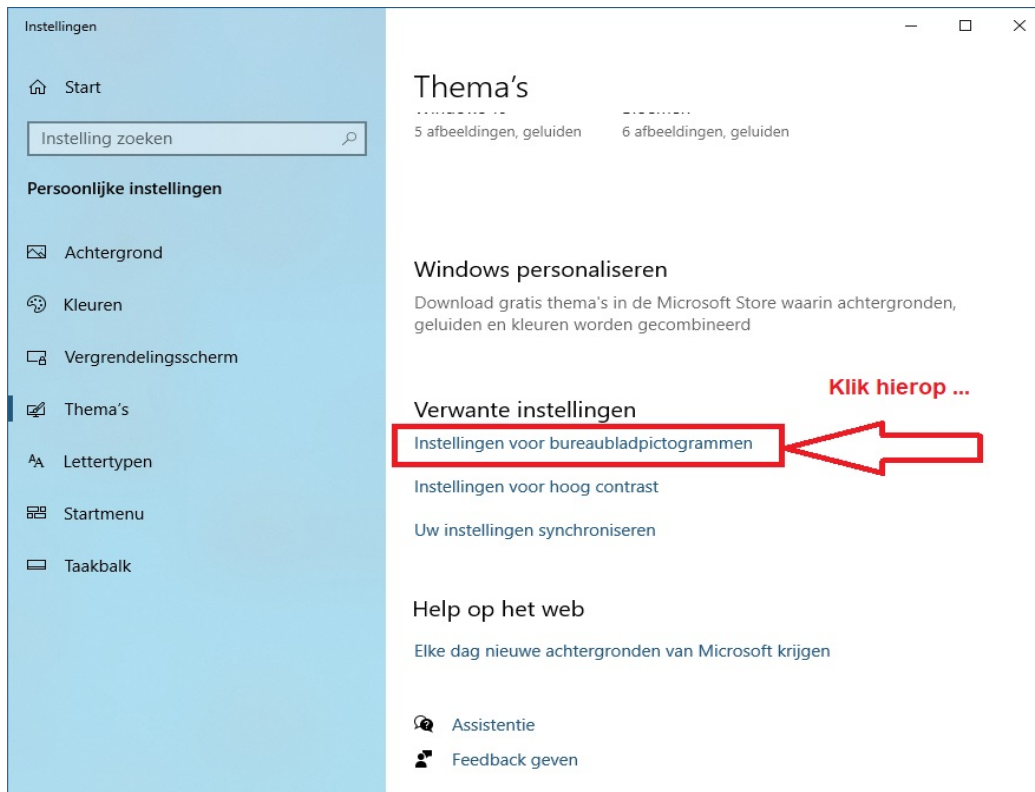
Instellingen

Start

Instelling zoeken

Persoonlijke instellingen

Achtergrond

Kleuren

Vergrendelingsscherm

Thema's

Lettertypen

Startmenu

Taakbalk

Thema's

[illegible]
5 afbeeldingen, geluiden

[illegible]
6 afbeeldingen, geluiden

Windows personaliseren

Download gratis thema's in de Microsoft Store waarin achtergronden, geluiden en kleuren worden gecombineerd

Klik hierop ...

Verwante instellingen

Instellingen voor bureaubladpictogrammen

Instellingen voor hoog contrast

Uw instellingen synchroniseren

Help op het web

Elke dag nieuwe achtergronden van Microsoft krijgen

Assistentie

Feedback geven